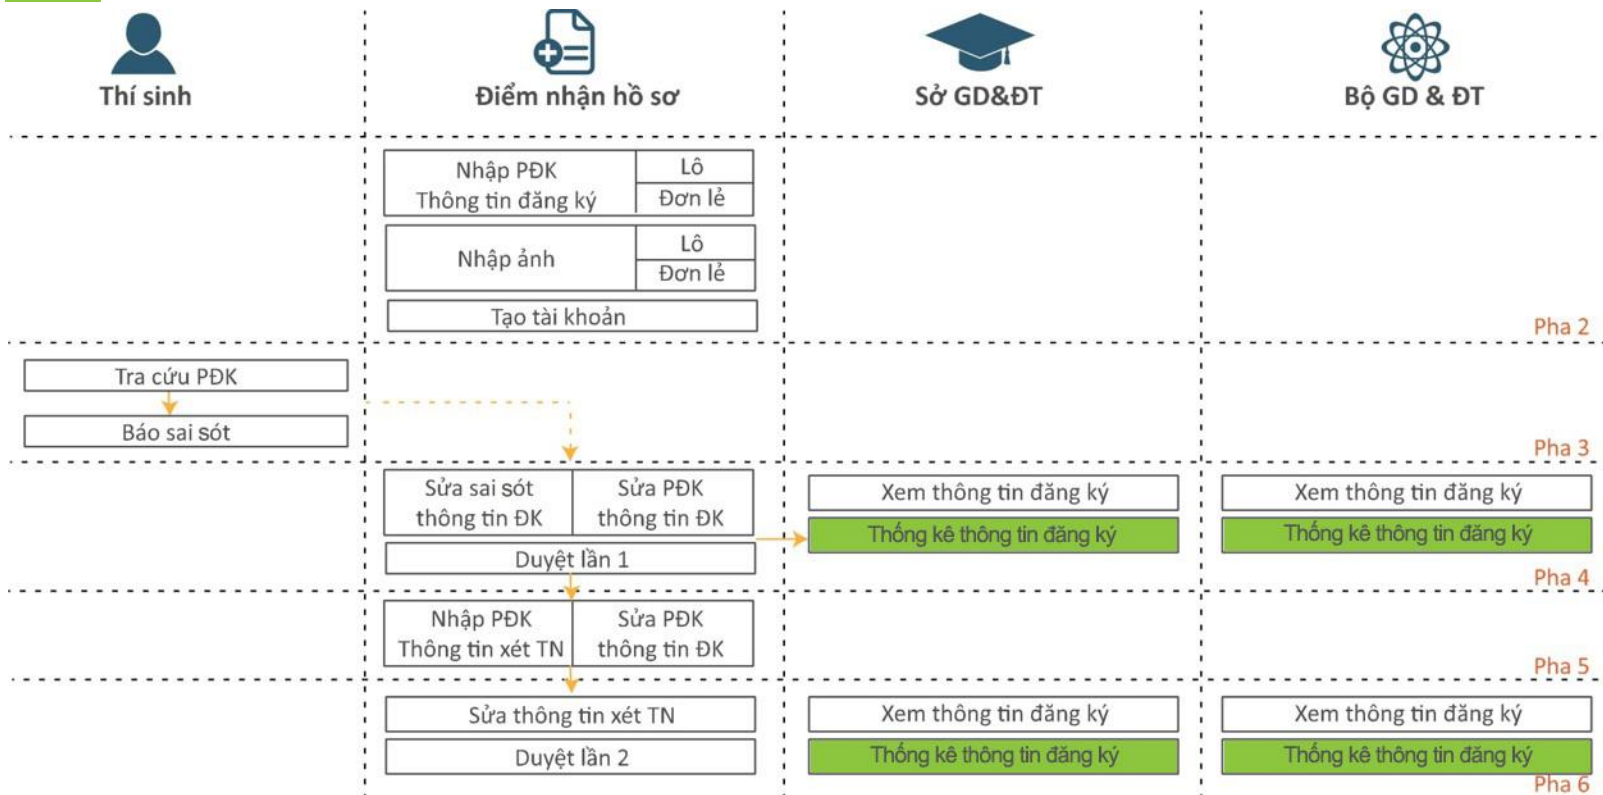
Thí sinh

Điểm nhận hồ sơ

Sở GD&ĐT

Bộ GD & ĐT

Nhập PĐK
Thông tin đăng ký

Lô

Đơn lẻ

Nhập ảnh

Lô

Đơn lẻ

Tạo tài khoản

Pha 2

Tra cứu PĐK

Báo sai sót

Pha 3

Sửa sai sót
thông tin ĐK

Sửa PĐK
thông tin ĐK

Duyệt lần 1

Xem thông tin đăng ký

Thống kê thông tin đăng ký

Xem thông tin đăng ký

Thống kê thông tin đăng ký

Pha 4

Nhập PĐK
Thông tin xét TN

Sửa PĐK
thông tin ĐK

Pha 5

Sửa thông tin xét TN

Duyệt lần 2

Xem thông tin đăng ký

Thống kê thông tin đăng ký

Xem thông tin đăng ký

Thống kê thông tin đăng ký

Pha 6